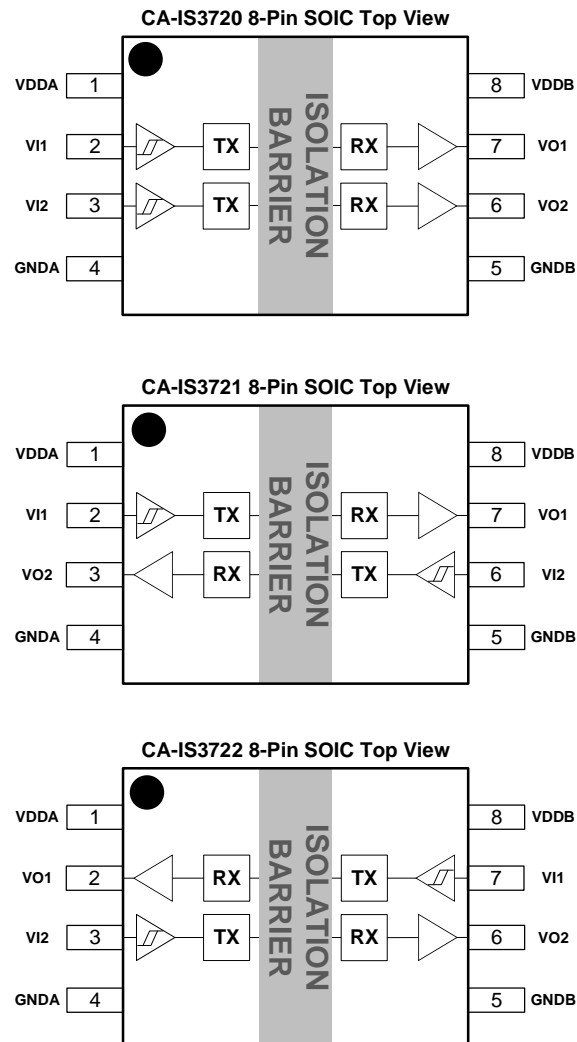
CA-IS3720 8-Pin SOIC Top View

VDDA 1
VI1 2
VI2 3
GNDA 4

TX
TX

ISOLATION BARRIER

RX
RX

8 VDDB
7 VO1
6 VO2
5 GNDB

CA-IS3721 8-Pin SOIC Top View

VDDA 1
VI1 2
VO2 3
GNDA 4

TX
RX

ISOLATION BARRIER

RX
TX

8 VDDB
7 VO1
6 VI2
5 GNDB

CA-IS3722 8-Pin SOIC Top View

VDDA 1
VO1 2
VI2 3
GNDA 4

RX
TX

ISOLATION BARRIER

TX
RX

8 VDDB
7 VI1
6 VO2
5 GNDB